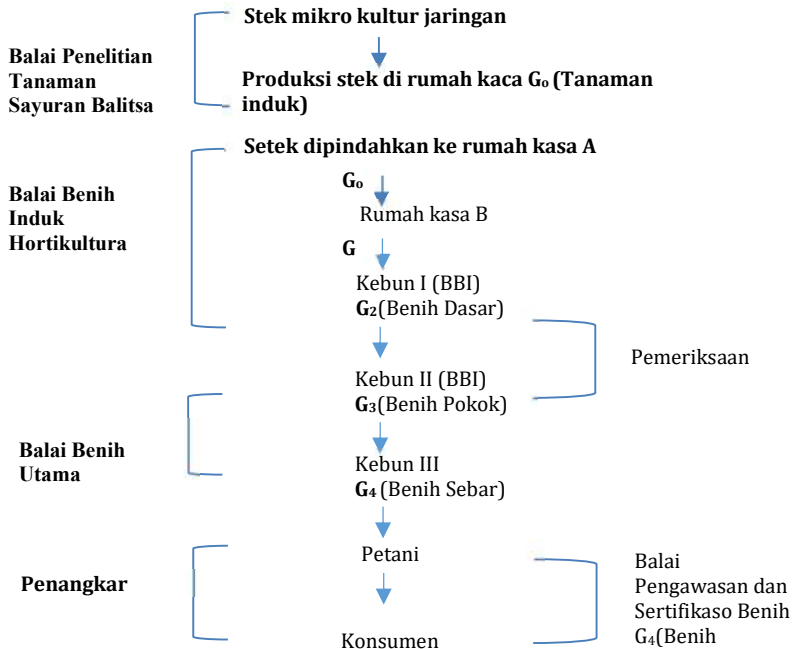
Balai Penelitian Tanaman Sayuran Balitsa

Stek mikro kultur jaringan

Produksi stek di rumah kaca $G_0$ (Tanaman induk)

Balai Benih Induk Hortikultura

Setek dipindahkan ke rumah kasa A

$G_0$

Rumah kasa B

G

Kebun I (BBI)
$G_2$(Benih Dasar)

Pemeriksaan

Kebun II (BBI)
$G_3$(Benih Pokok)

Balai Benih Utama

Kebun III
$G_4$ (Benih Sebar)

Penangkar

Petani

Konsumen

Balai Pengawasan dan Sertifikaso Benih $G_4$(Benih